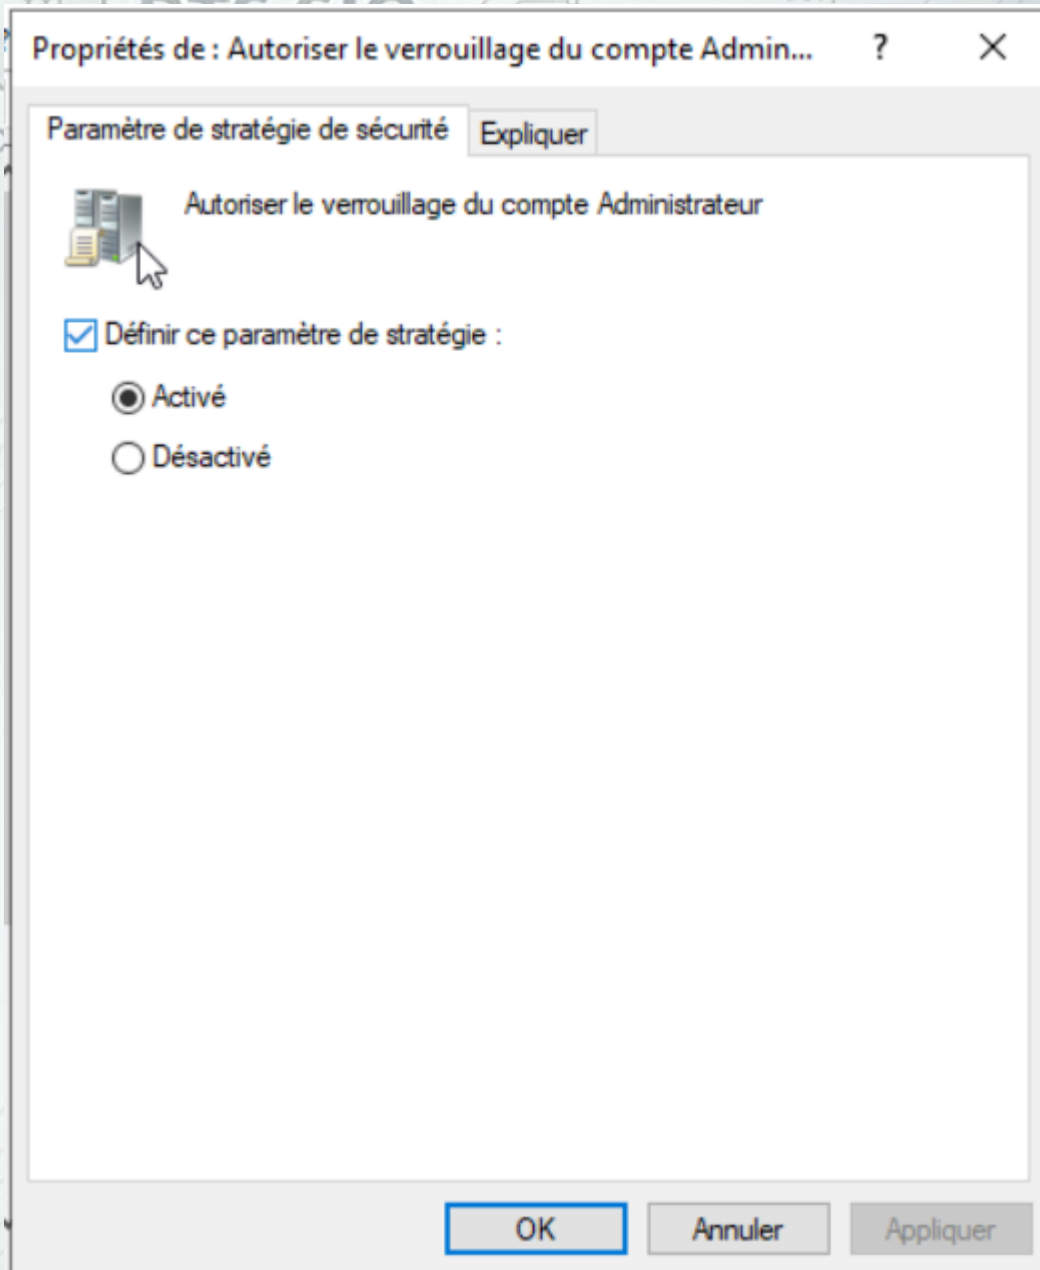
Propriétés de : Autoriser le verrouillage du compte Admin...

?

Paramètre de stratégie de sécurité

Expliquer

Autoriser le verrouillage du compte Administrateur

Définir ce paramètre de stratégie :

Activé

Désactivé

OK

Annuler

Appliquer